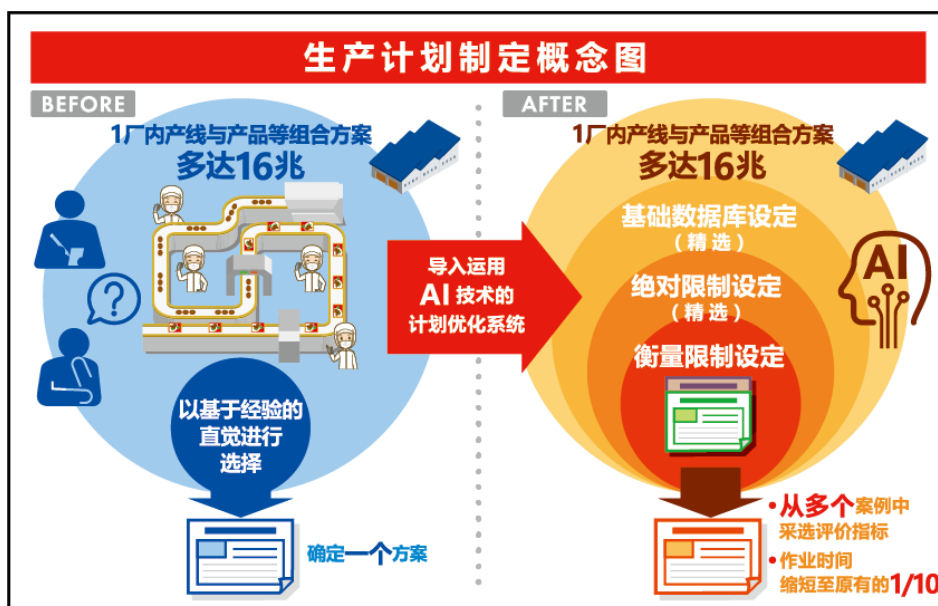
生产计划制定概念图

BEFORE

1厂内产线与产品等组合方案
多达16兆

以基于经验的直觉进行选择

确定一个方案

导入运用
AI 技术的
计划优化系统

AFTER

1厂内产线与产品等组合方案
多达16兆

基础数据库设定
（精选）

绝对限制设定
（精选）

衡量限制设定

AI

•从多个案例中采选评价指标
•作业时间缩短至原有的1/10